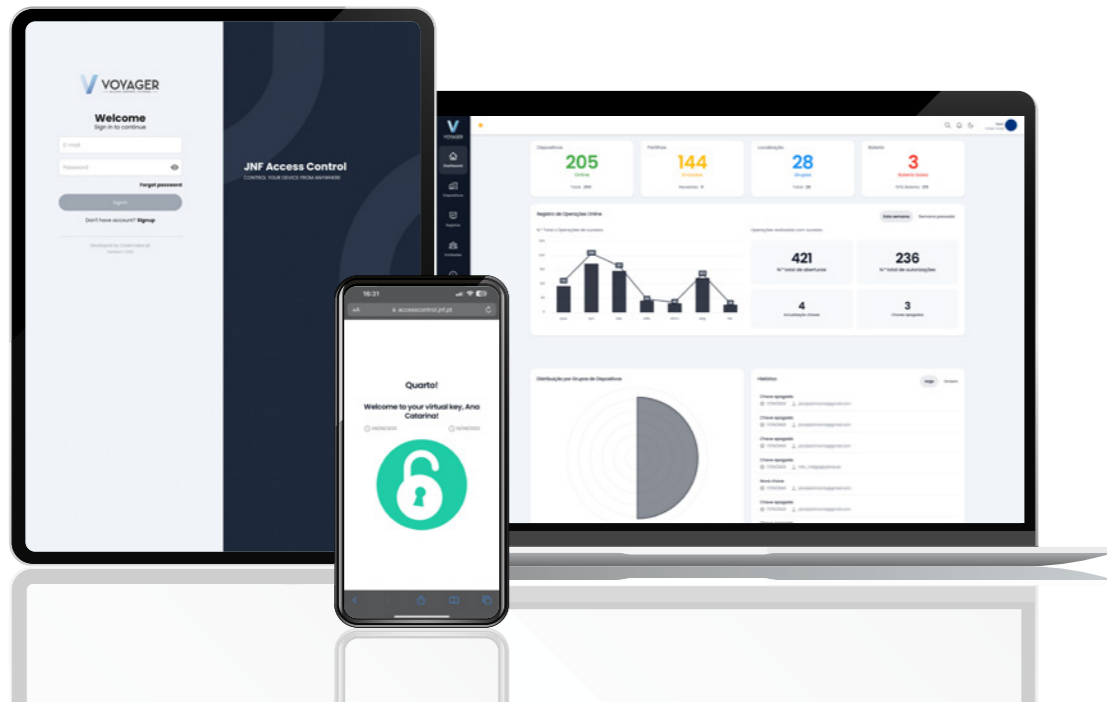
VOYAGER

Welcome
Sign in to continue

E-mail

Password

Forgot password

Sign in

Don't have account? Signup

JNF Access Control
CONTROL YOUR DEVICE FROM ANYWHERE

VOYAGER

Dispositivos
205
Online

Partilhas
144

Localizações
28
Grupos

Baterias
3

Registo de Operações Online

Esta semana
Semana passada

421
N.º total de aberturas

236
N.º total de autorizações

4

3

Distribuição por Grupos de Dispositivos

Histórico

Chave apagada

Chave apagada

Chave apagada

Chave apagada

Nova chave

Chave apagada

16:31

accesscontrol.jnf.pt

Quarto!

Welcome to your virtual key, Ana Catarina!